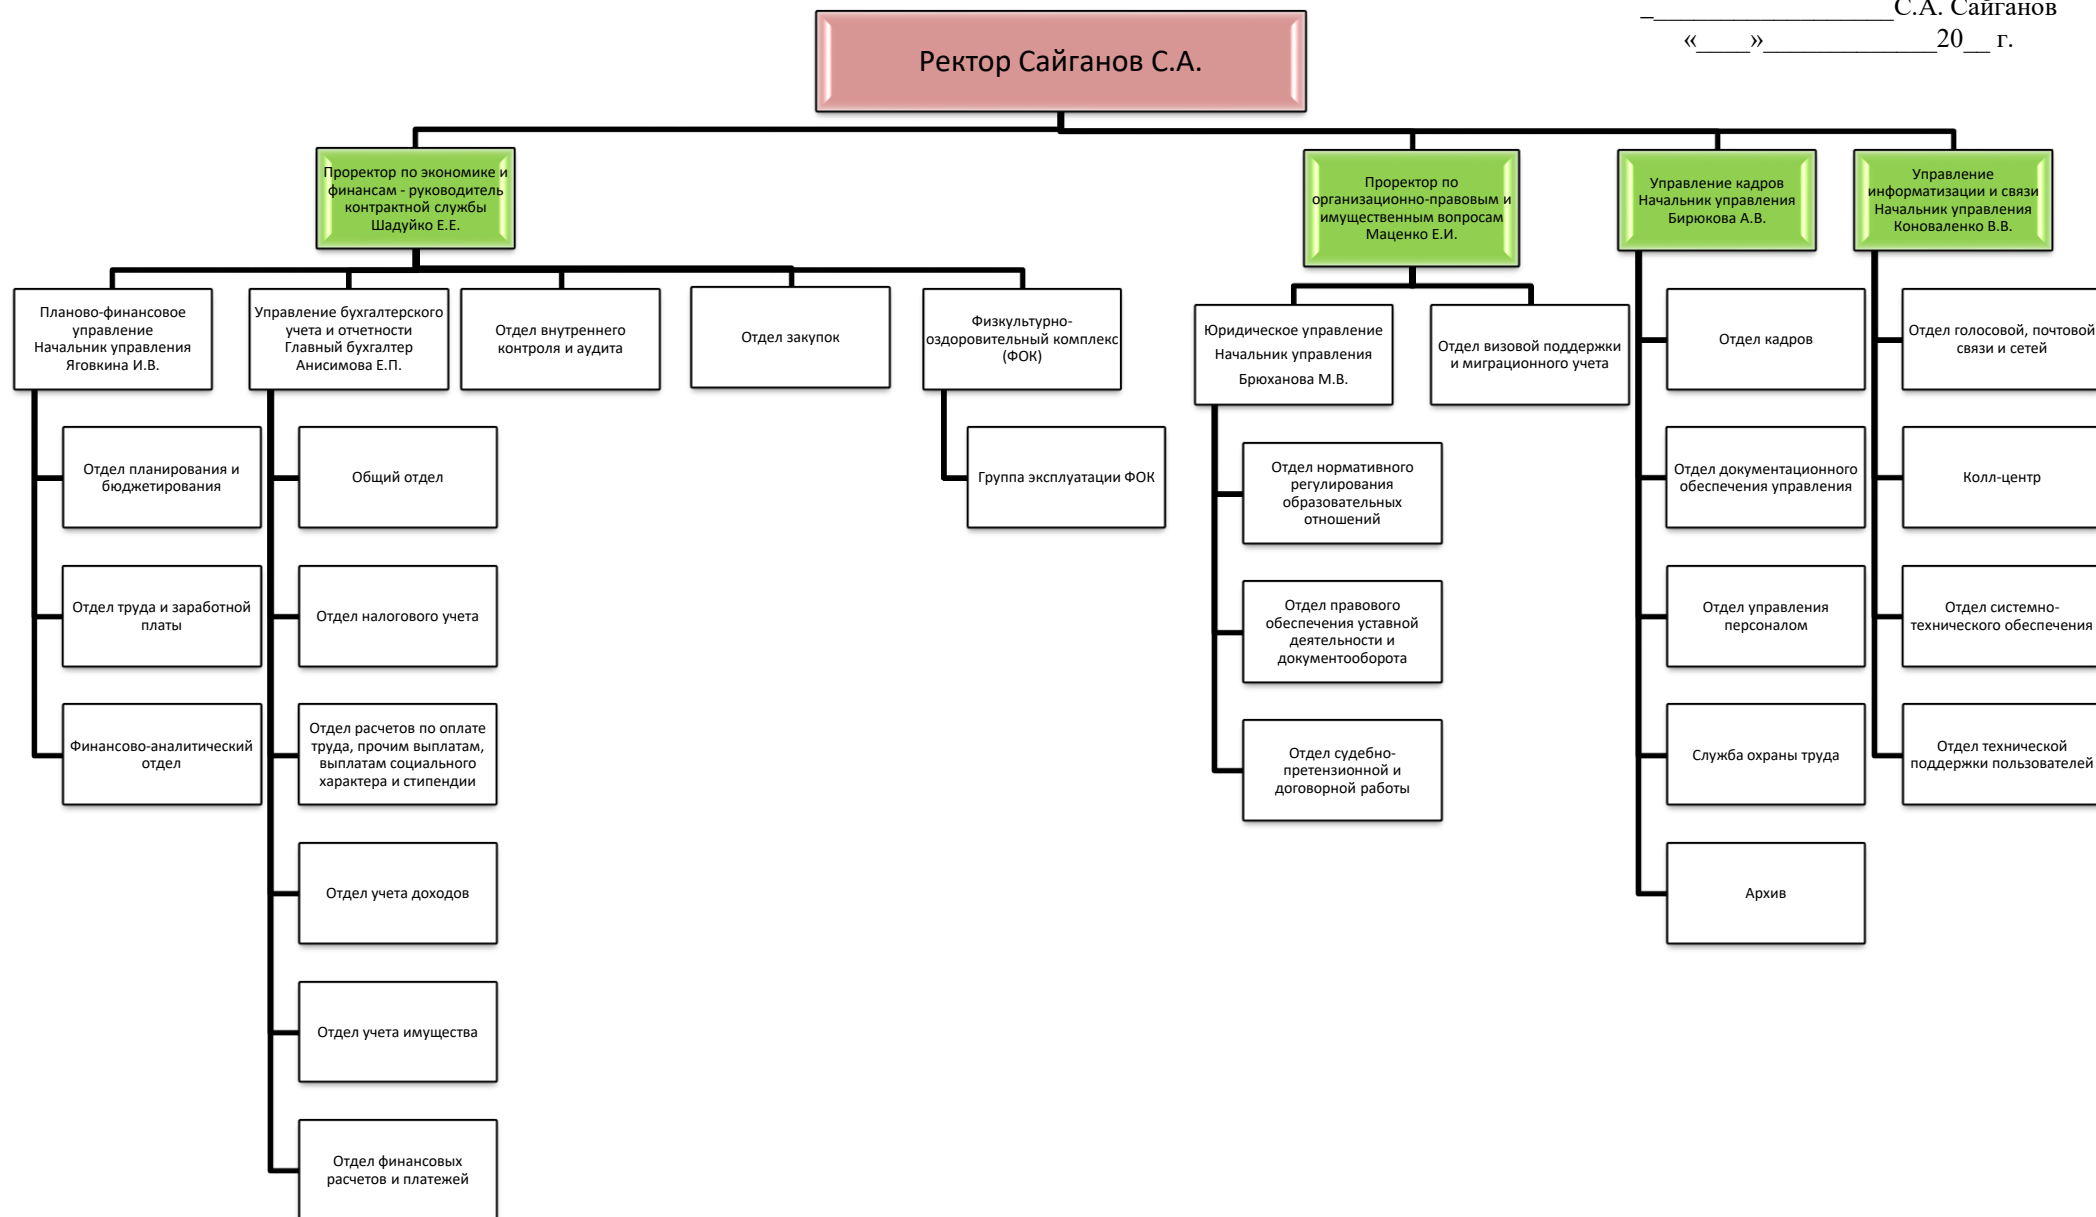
__________________С.А. Сайганов
«____»____________20__ г.

Ректор Сайганов С.А.

Проректор по экономике и финансам - руководитель контрактной службы Шадуйко Е.Е.

Проректор по организационно-правовым и имущественным вопросам Маценко Е.И.

Управление кадров Начальник управления Бирюкова А.В.

Управление информатизации и связи Начальник управления Коноваленко В.В.

Планово-финансовое управление Начальник управления Яговкина И.В.

Отдел планирования и бюджетирования

Отдел труда и заработной платы

Финансово-аналитический отдел

Управление бухгалтерского учета и отчетности Главный бухгалтер Анисимова Е.П.

Общий отдел

Отдел налогового учета

Отдел расчетов по оплате труда, прочим выплатам, выплатам социального характера и стипендии

Отдел учета доходов

Отдел учета имущества

Отдел финансовых расчетов и платежей

Отдел внутреннего контроля и аудита

Отдел закупок

Физкультурно-оздоровительный комплекс (ФОК)

Группа эксплуатации ФОК

Юридическое управление Начальник управления Брюханова М.В.

Отдел нормативного регулирования образовательных отношений

Отдел правового обеспечения уставной деятельности и документооборота

Отдел судебно-претензионной и договорной работы

Отдел визовой поддержки и миграционного учета

Отдел кадров

Отдел документационного обеспечения управления

Отдел управления персоналом

Служба охраны труда

Архив

Отдел голосовой, почтовой связи и сетей

Колл-центр

Отдел системно-технического обеспечения

Отдел технической поддержки пользователей